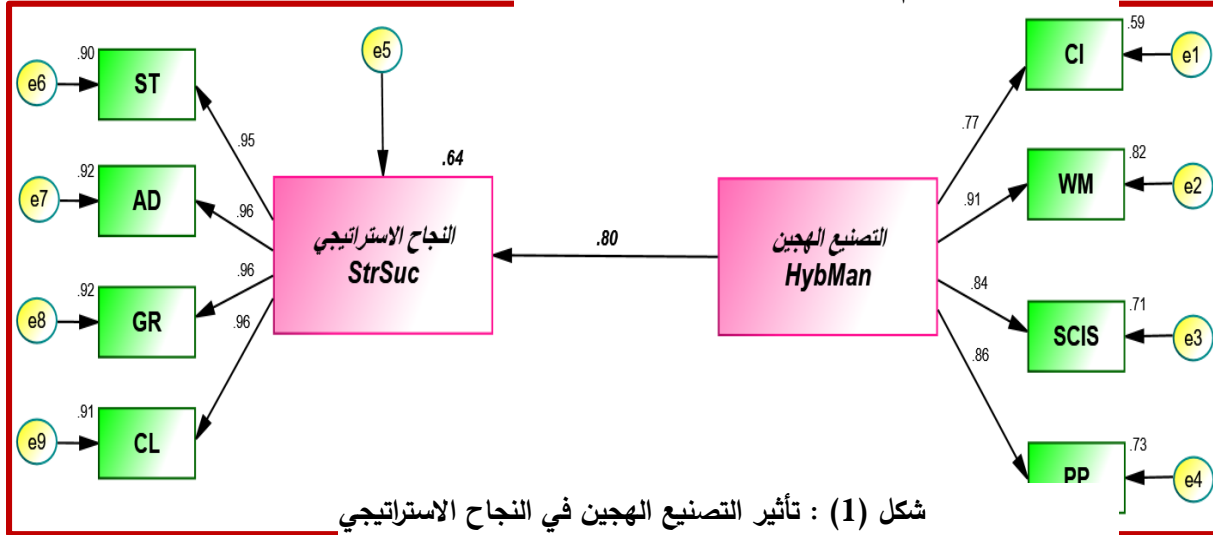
e6 .90 ST
e7 .92 AD
e8 .92 GR
e9 .91 CL

e5

.95
.96
.96
.96

.64
النجاح الاستراتيجي
StrSuc

.80

التصنيع الهجين
HybMan

.77
.91
.84
.86

.59 CI e1
.82 WM e2
.71 SCIS e3
.73 PP e4

شكل (1) : تأثير التصنيع الهجين في النجاح الاستراتيجي